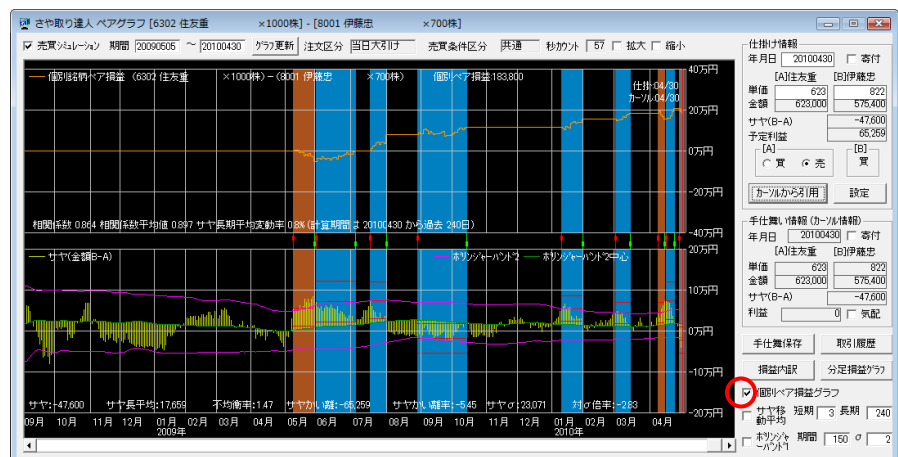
さや取り達人 ペアグラフ [6302 住友重 ×1000株] - [8001 伊藤忠 ×700株]

売買シミュレーション 期間 20090505 ~ 20100430 グラフ更新 注文区分 当日大引け 売買条件区分 共通 秒カウント 57 拡大 縮小

個別銘柄ペア損益 (6302 住友重 ×1000株) - (8001 伊藤忠 ×700株) 個別ペア損益:183,800

仕掛:04/30
カーソル:04/30

40万円
20万円
0万円
-20万円
-40万円

相関係数 0.864 相関係数平均値 0.897 サヤ長期平均変動率 0.8% (計算期間は 20100430 から過去 240日)

サヤ(金額B-A) ボリンジャーバンド2 ボリンジャーバンド2中心

20万円
10万円
0万円
-10万円
-20万円

サヤ:-47,600 サヤ長平均:17,659 不均衡率:1.47 サヤかい離率:-65,259 サヤかい離率:-5.45 サヤσ:23,071 対σ倍率:-2.83

09月 10月 11月 12月 01月 02月 03月 04月 05月 06月 07月 08月 09月 10月 11月 12月 01月 02月 03月 04月
2009年 2010年

仕掛け情報
年月日 20100430 寄付
[A]住友重 [B]伊藤忠
単価 623 822
金額 623,000 575,400
サヤ(B-A) -47,600
予定利益 65,259
[A] [B]
買 売 買
カーソルから引用 設定

手仕舞い情報 (カーソル情報)
年月日 20100430 [A]住友重 [B]伊藤忠
単価 623 822
金額 623,000 575,400
サヤ(B-A) -47,600
利益 0 気配

手仕舞保存 取引履歴
損益内訳 分足損益グラフ
個別ペア損益グラフ
サヤ移動平均 短期 3 長期 240
ボリンジャーバンド1 期間 150 σ 2